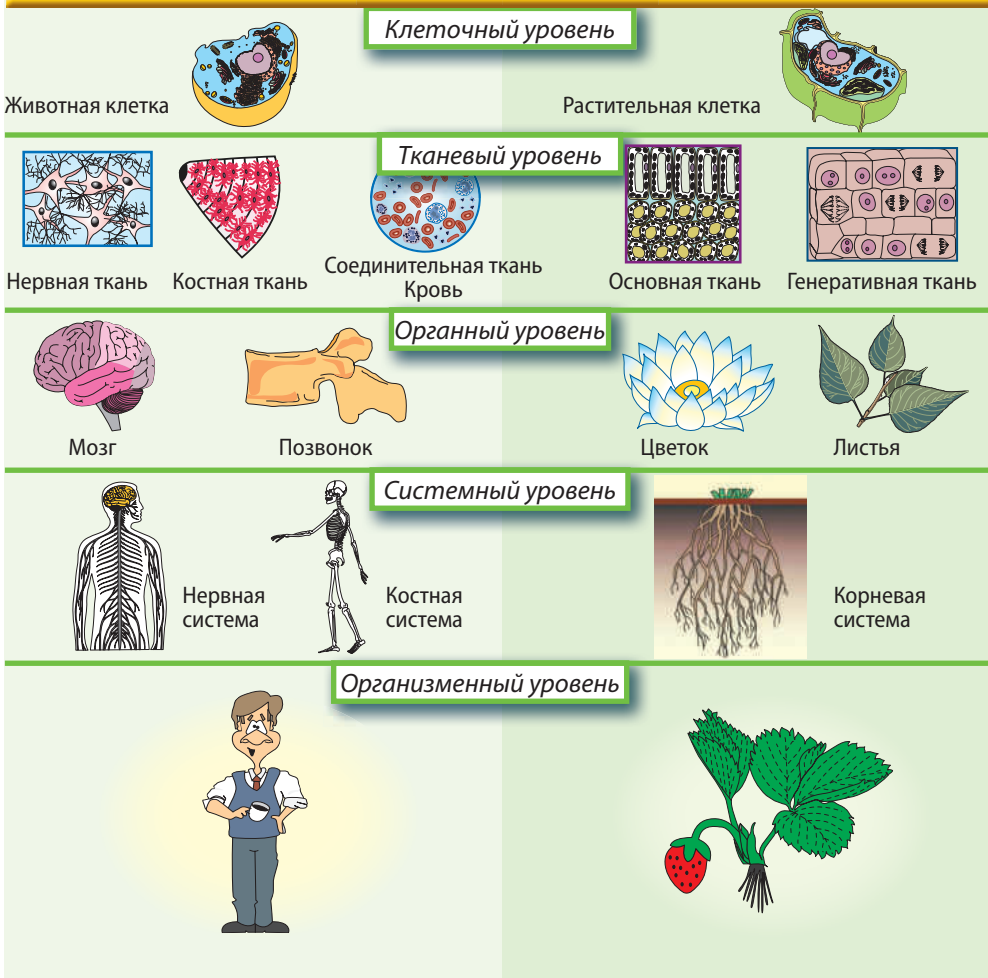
Клеточный уровень

Животная клетка

Растительная клетка

Тканевый уровень

Нервная ткань

Костная ткань

Соединительная ткань Кровь

Основная ткань

Генеративная ткань

Органный уровень

Мозг

Позвонок

Цветок

Листья

Системный уровень

Нервная система

Костная система

Корневая система

Организменный уровень